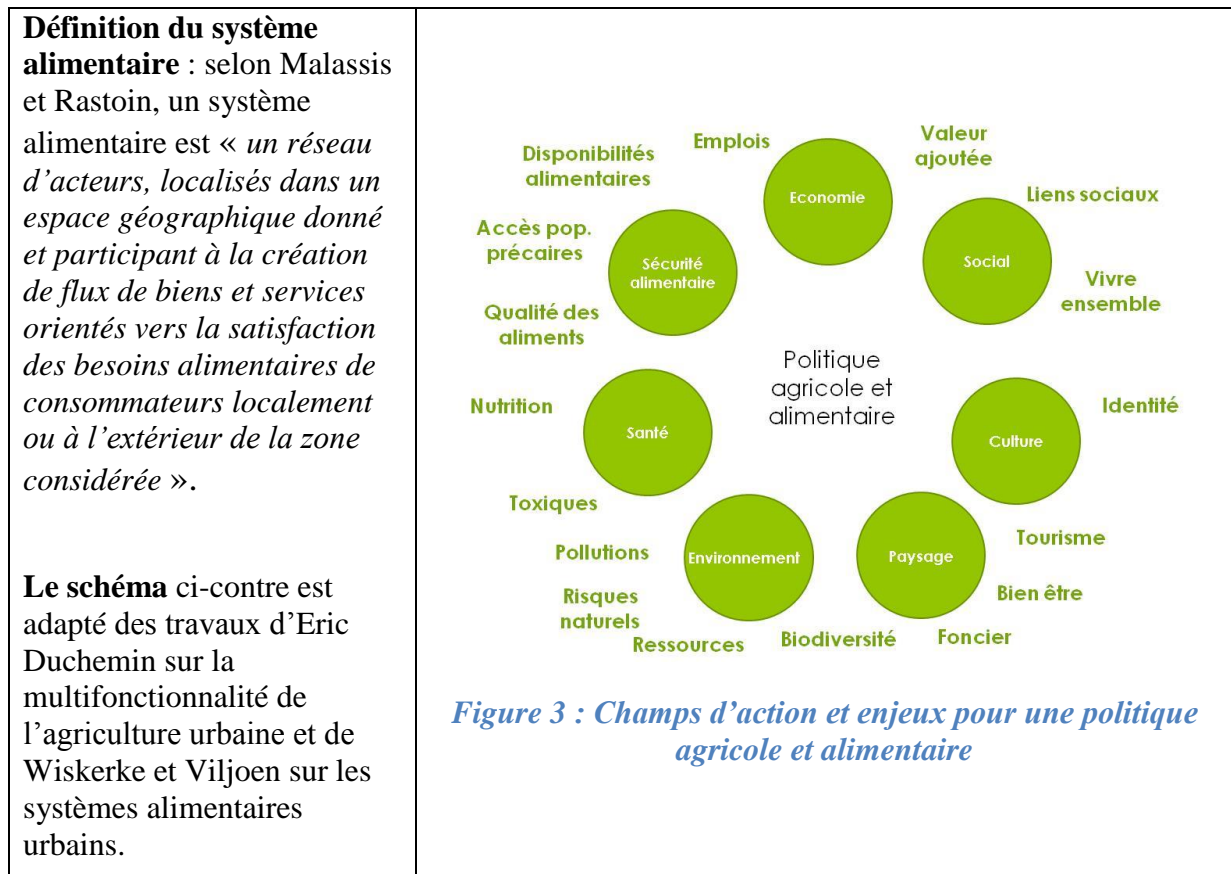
**Définition du système alimentaire** : selon Malassis et Rastoin, un système alimentaire est « *un réseau d'acteurs, localisés dans un espace géographique donné et participant à la création de flux de biens et services orientés vers la satisfaction des besoins alimentaires de consommateurs localement ou à l'extérieur de la zone considérée* ».

**Le schéma** ci-contre est adapté des travaux d'Eric Duchemin sur la multifonctionnalité de l'agriculture urbaine et de Wiskerke et Viljoen sur les systèmes alimentaires urbains.

Emplois
Valeur ajoutée
Economie
Disponibilités alimentaires
Liens sociaux
Accès pop. précaires
Sécurité alimentaire
Social
Vivre ensemble
Qualité des aliments
Politique agricole et alimentaire
Nutrition
Santé
Identité
Culture
Toxiques
Tourisme
Pollutions
Environnement
Paysage
Bien être
Risques naturels
Ressources
Biodiversité
Foncier

*Figure 3 : Champs d'action et enjeux pour une politique agricole et alimentaire*